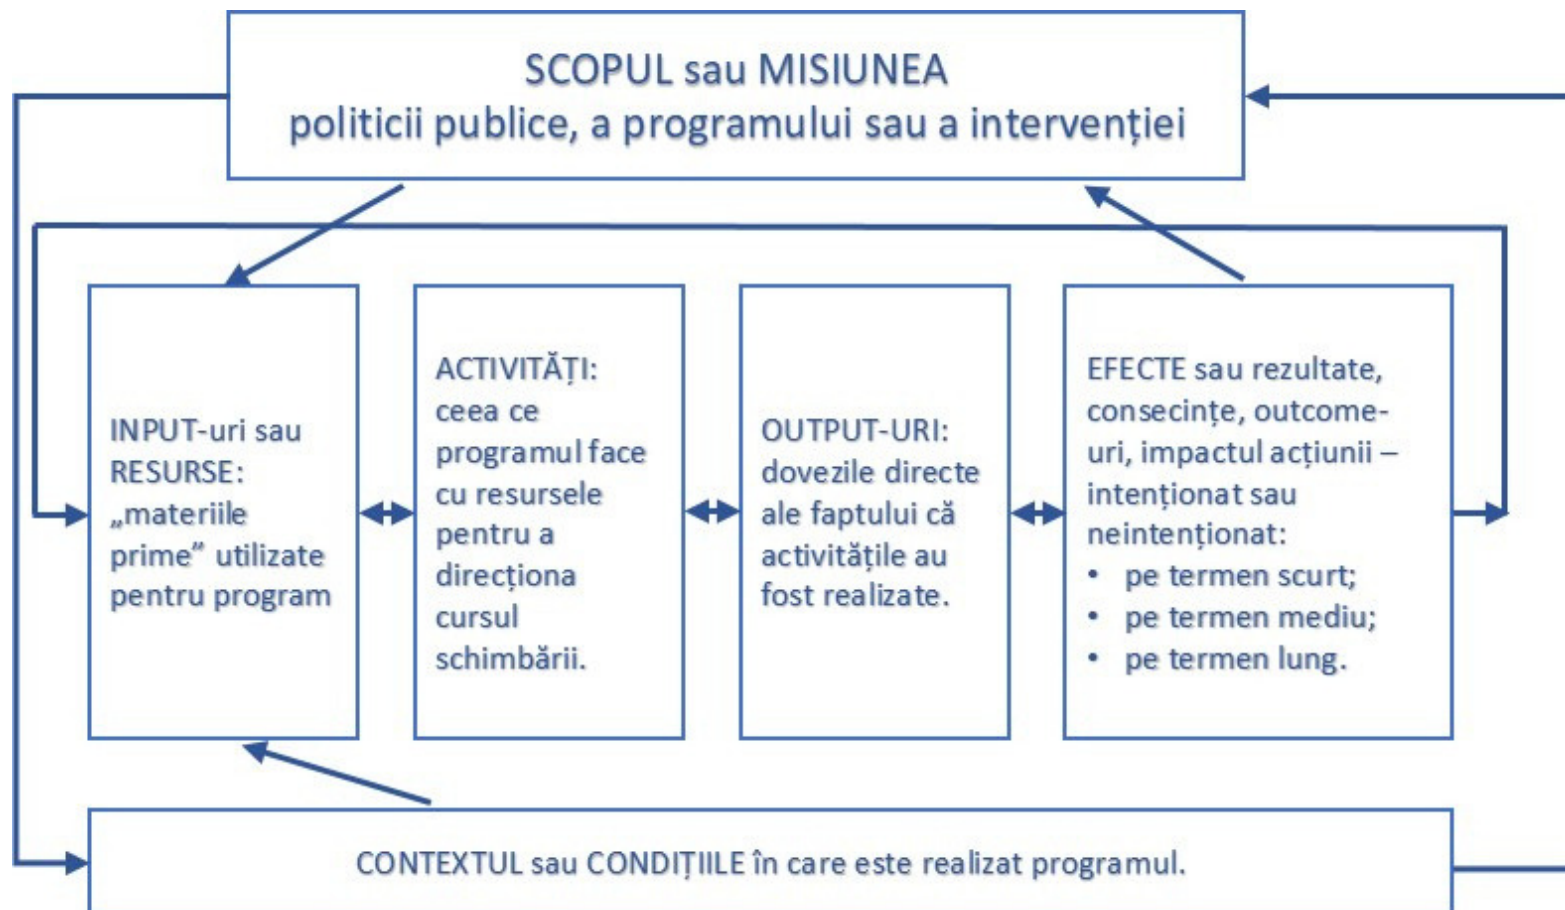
SCOPUL sau MISIUNEA
politicii publice, a programului sau a intervenției

INPUT-uri sau RESURSE: „materiile prime” utilizate pentru program

ACTIVITĂȚI: ceea ce programul face cu resursele pentru a direcționa cursul schimbării.

OUTPUT-URI: dovezile directe ale faptului că activitățile au fost realizate.

EFECTE sau rezultate, consecințe, outcome-uri, impactul acțiunii – intenționat sau neintenționat:
• pe termen scurt;
• pe termen mediu;
• pe termen lung.

CONTEXTUL sau CONDIȚIILE în care este realizat programul.